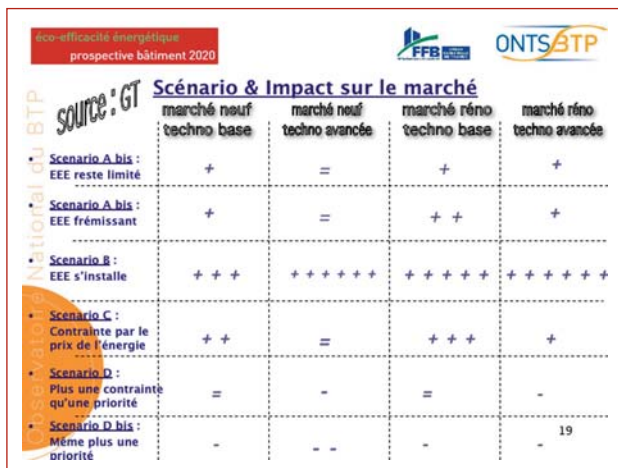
éco-efficacité énergétique
prospective bâtiment 2020

FFB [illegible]

ONTSBTP

source : GT

Scénario & Impact sur le marché

| | marché neuf techno base | marché neuf techno avancée | marché réno techno base | marché réno techno avancée |
|---|---|---|---|---|
| • Scenario A bis : EEE reste limité | + | = | + | + |
| • Scenario A bis : EEE frémissant | + | = | + + | + |
| • Scenario B : EEE s'installe | + + + | + + + + + + | + + + + + | + + + + + + |
| • Scenario C : Contrainte par le prix de l'énergie | + + | = | + + + | + |
| • Scenario D : Plus une contrainte qu'une priorité | = | - | = | - |
| • Scenario D bis : Même plus une priorité | - | - - | - | - |

Observatoire National du BTP

19